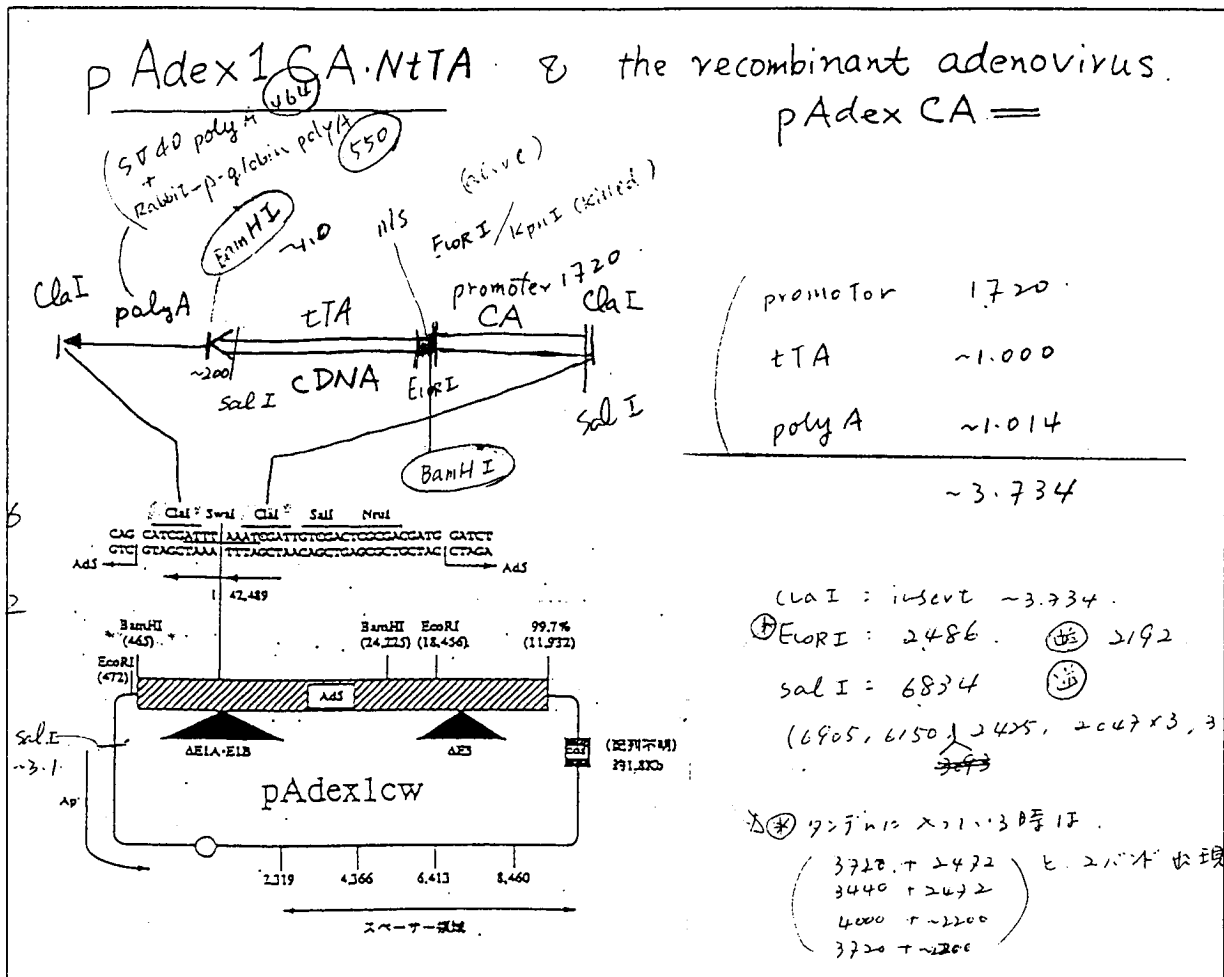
p Adex1CA·NtTA & the recombinant adenovirus.

pAdex CA =

(SV40 polyA + Rabbit-β-globin polyA (550) (464)

(alive)

BamHI ~1.0 nls EcoRI/KpnI (killed)

ClaI polyA tTA promoter 1720 CA ClaI

~200 sal I cDNA EcoRI sal I

BamHI

| promotor | 1.720 |
|---|---|
| tTA | ~1.000 |
| polyA | ~1.014 |

~3.734

ClaI SwaI ClaI SalI NruI

CAG CATCGATTTAAATCGATTGTCGACTCGCGACGATG GATCT
GTC GTAGCTAAATTTAGCTAACAGCTGAGCGCTGCTAC CTAGA

Ad5 Ad5

1 42,489

BamHI (465) BamHI (24,225) EcoRI (18,456) 99.7% (11,932)

EcoRI (472)

Ad5

ΔE1A·E1B ΔE3

sal I ~3.1

Ap

ClaI (配列不明) 約1.8Kb

pAdex1cw

2,319 4,366 6,413 8,460

スペーサー領域

ClaI : insert ~3.734.
EcoRI : 2486. 2192
sal I : 6834
(6905, 6150, 2435, 2047×3, 3
3693

タンデムに入っている時は.
(3720 + 2472
3440 + 2472
4000 + ~2200
3720 + ~2200) と 2バンド出現